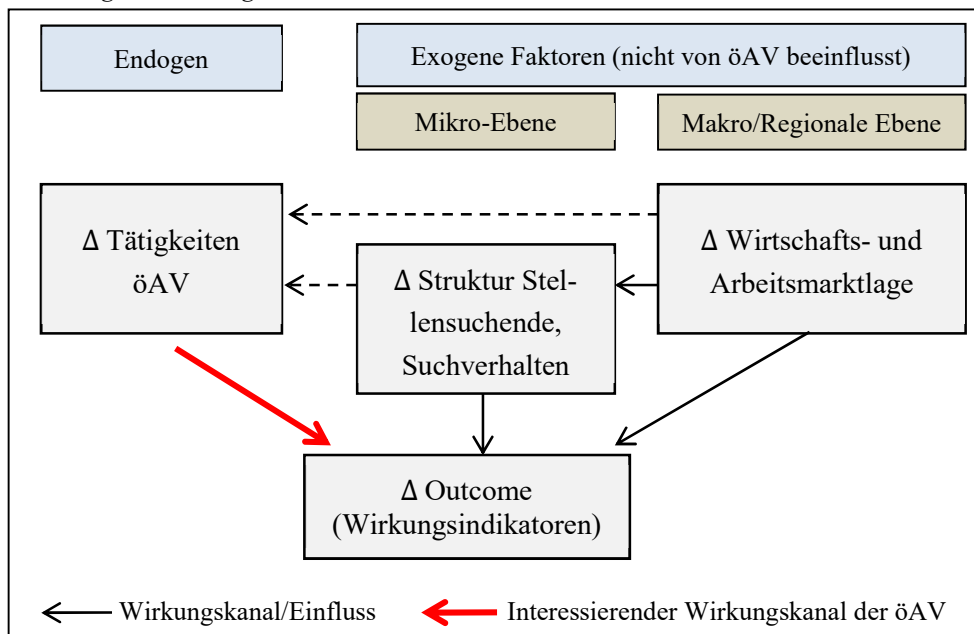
Endogen

Exogene Faktoren (nicht von öAV beeinflusst)

Mikro-Ebene

Makro/Regionale Ebene

Δ Tätigkeiten öAV

Δ Struktur Stellensuchende, Suchverhalten

Δ Wirtschafts- und Arbeitsmarktlage

Δ Outcome (Wirkungsindikatoren)

Wirkungskanal/Einfluss

Interessierender Wirkungskanal der öAV